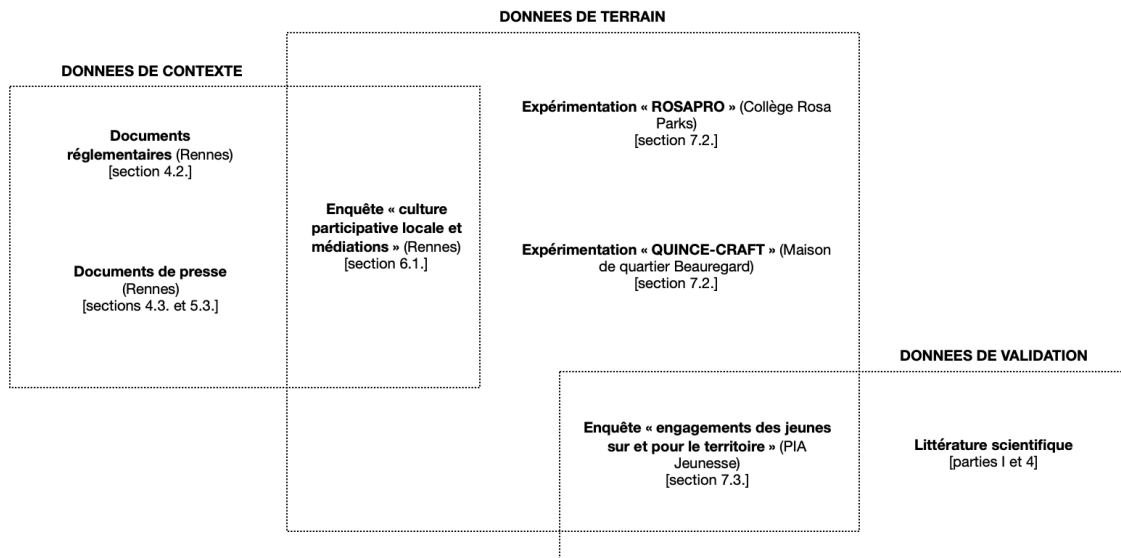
DONNEES DE TERRAIN

DONNEES DE CONTEXTE

Documents réglementaires (Rennes) [section 4.2.]

Documents de presse (Rennes) [sections 4.3. et 5.3.]

Enquête « culture participative locale et médiations » (Rennes) [section 6.1.]

Expérimentation « ROSAPRO » (Collège Rosa Parks) [section 7.2.]

Expérimentation « QUINCE-CRAFT » (Maison de quartier Beauregard) [section 7.2.]

DONNEES DE VALIDATION

Enquête « engagements des jeunes sur et pour le territoire » (PIA Jeunesse) [section 7.3.]

Littérature scientifique [parties I et 4]